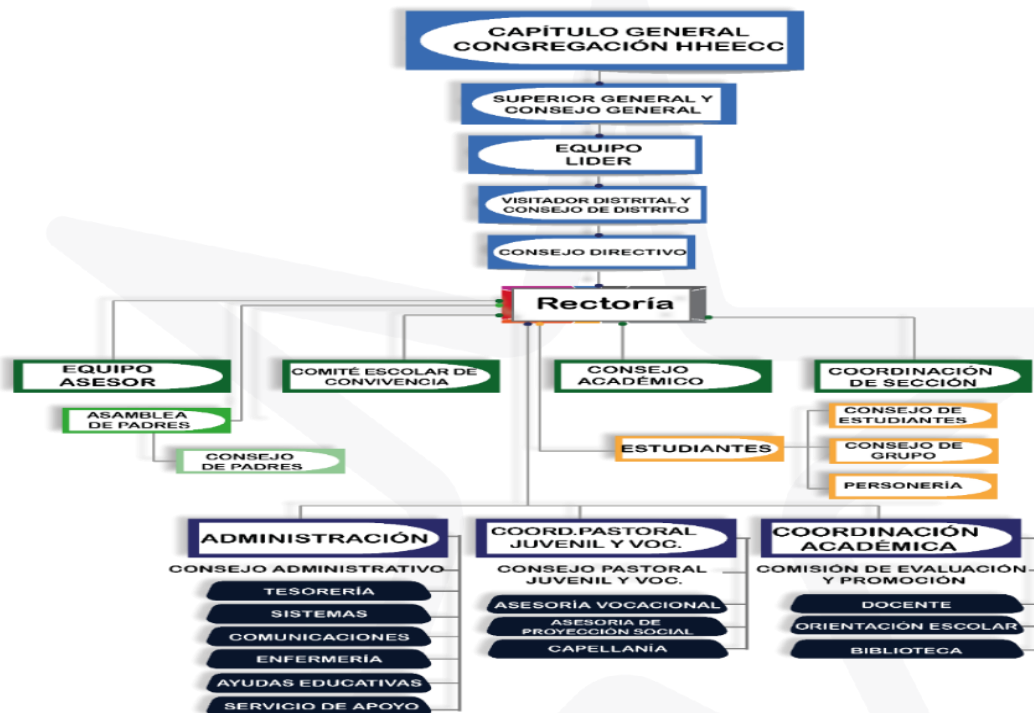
CAPÍTULO GENERAL CONGREGACIÓN HHEECC

SUPERIOR GENERAL Y CONSEJO GENERAL

EQUIPO LIDER

VISITADOR DISTRITAL Y CONSEJO DE DISTRITO

CONSEJO DIRECTIVO

Rectoría

EQUIPO ASESOR

ASAMBLEA DE PADRES

CONSEJO DE PADRES

COMITÉ ESCOLAR DE CONVIVENCIA

CONSEJO ACADÉMICO

COORDINACIÓN DE SECCIÓN

CONSEJO DE ESTUDIANTES

CONSEJO DE GRUPO

PERSONERÍA

ESTUDIANTES

ADMINISTRACIÓN

CONSEJO ADMINISTRATIVO

TESORERÍA

SISTEMAS

COMUNICACIONES

ENFERMERÍA

AYUDAS EDUCATIVAS

SERVICIO DE APOYO

COORD.PASTORAL JUVENIL Y VOC.

CONSEJO PASTORAL JUVENIL Y VOC.

ASESORÍA VOCACIONAL

ASESORIA DE PROYECCIÓN SOCIAL

CAPELLANÍA

COORDINACIÓN ACADÉMICA

COMISIÓN DE EVALUACIÓN Y PROMOCIÓN

DOCENTE

ORIENTACIÓN ESCOLAR

BIBLIOTECA